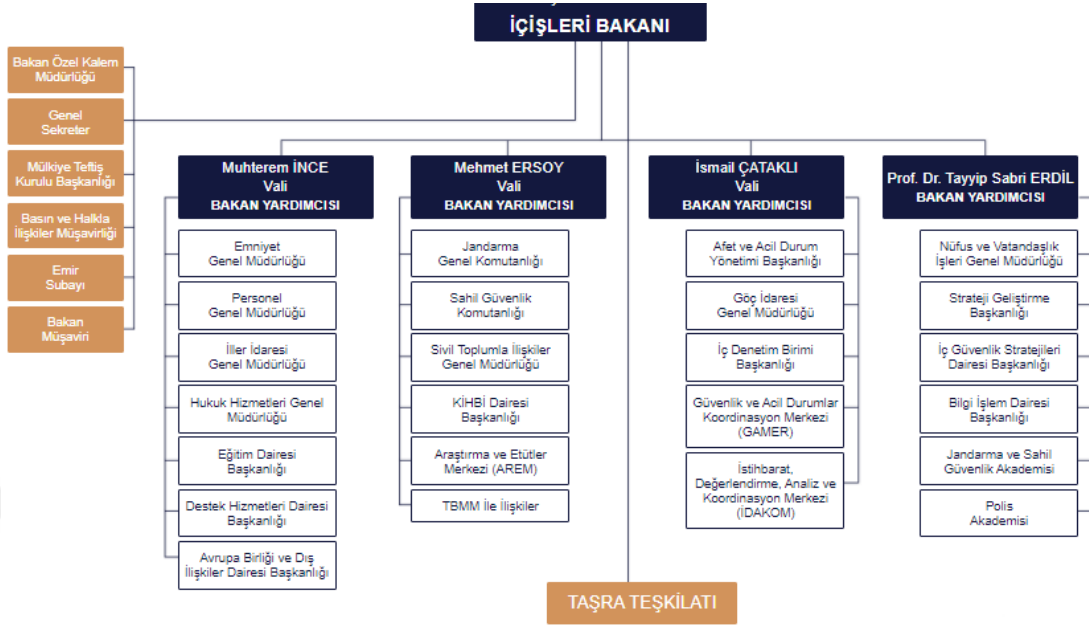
İÇİŞLERİ BAKANI

Bakan Özel Kalem Müdürlüğü

Genel Sekreter

Mülkiye Teftiş Kurulu Başkanlığı

Basın ve Halkla İlişkiler Müşavirliği

Emir Subayı

Bakan Müşaviri

Muhterem İNCE
Vali
BAKAN YARDIMCISI

Emniyet Genel Müdürlüğü

Personel Genel Müdürlüğü

İller İdaresi Genel Müdürlüğü

Hukuk Hizmetleri Genel Müdürlüğü

Eğitim Dairesi Başkanlığı

Destek Hizmetleri Dairesi Başkanlığı

Avrupa Birliği ve Dış İlişkiler Dairesi Başkanlığı

Mehmet ERSOY
Vali
BAKAN YARDIMCISI

Jandarma Genel Komutanlığı

Sahil Güvenlik Komutanlığı

Sivil Toplumla İlişkiler Genel Müdürlüğü

KİHBİ Dairesi Başkanlığı

Araştırma ve Etütler Merkezi (AREM)

TBMM İle İlişkiler

İsmail ÇATAKLI
Vali
BAKAN YARDIMCISI

Afet ve Acil Durum Yönetimi Başkanlığı

Göç İdaresi Genel Müdürlüğü

İç Denetim Birimi Başkanlığı

Güvenlik ve Acil Durumlar Koordinasyon Merkezi (GAMER)

İstihbarat, Değerlendirme, Analiz ve Koordinasyon Merkezi (İDAKOM)

Prof. Dr. Tayyip Sabri ERDİL
BAKAN YARDIMCISI

Nüfus ve Vatandaşlık İşleri Genel Müdürlüğü

Strateji Geliştirme Başkanlığı

İç Güvenlik Stratejileri Dairesi Başkanlığı

Bilgi İşlem Dairesi Başkanlığı

Jandarma ve Sahil Güvenlik Akademisi

Polis Akademisi

TAŞRA TEŞKİLATI